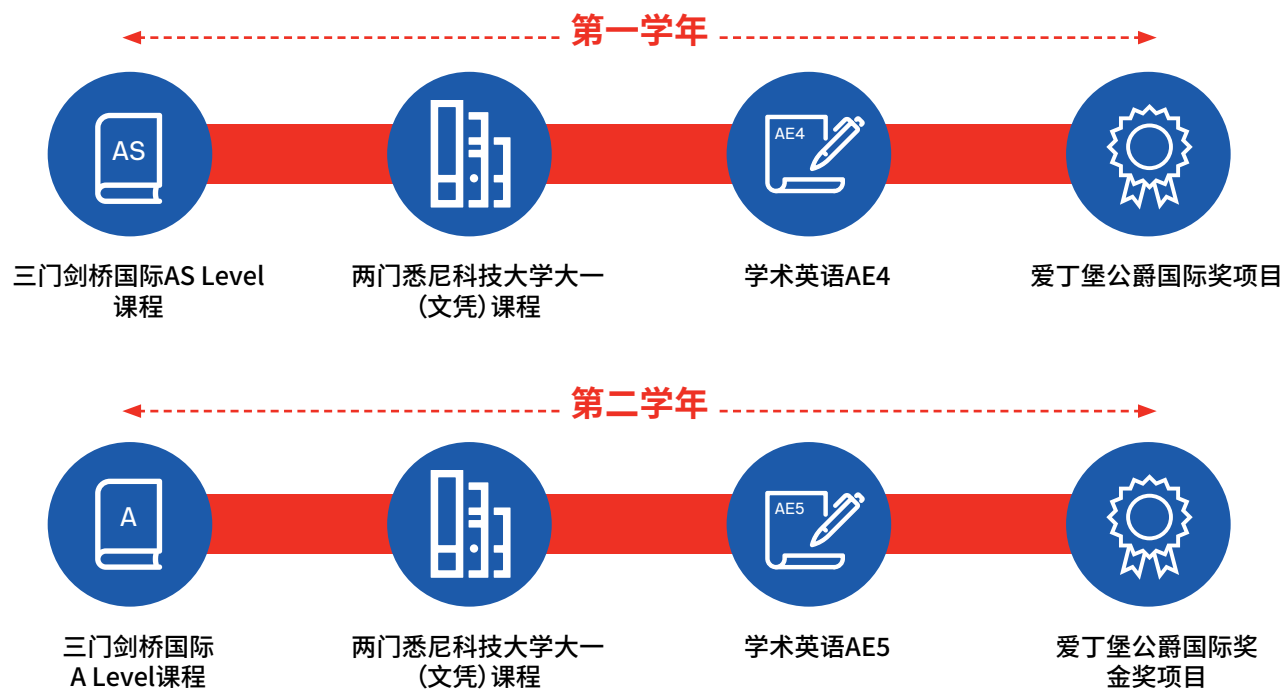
第一学年

AS

AE4

三门剑桥国际AS Level课程

两门悉尼科技大学大一（文凭）课程

学术英语AE4

爱丁堡公爵国际奖项目

第二学年

A

AE5

三门剑桥国际A Level课程

两门悉尼科技大学大一（文凭）课程

学术英语AE5

爱丁堡公爵国际奖金奖项目